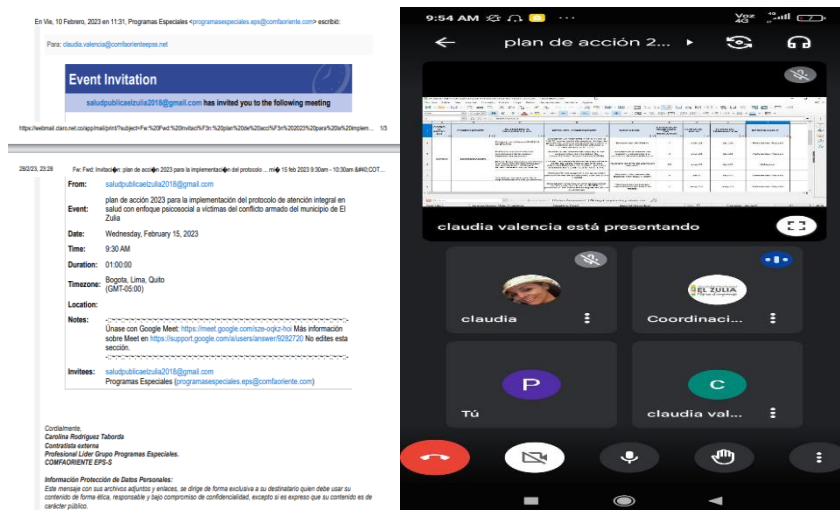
En Vie, 10 Febrero, 2023 en 11:31, Programas Especiales <programasespeciales.eps@comfaoriente.com> escribió:

Para: claudia.valencia@comfaorienteeps.net

Event Invitation

saludpublicaelzulia2018@gmail.com has invited you to the following meeting

https://webmail.claro.net.co/app/mail/print?subject=Fw:%20Fwd:%20Invitaci%F3n:%20plan%20de%20acci%F3n%202023%20para%20la%20implem... 1/3

28/2/23, 23:28 Fw: Fwd: Invitaci�n: plan de acci�n 2023 para la implementaci�n del protocolo ... mi� 15 feb 2023 9:30am - 10:30am &#40;COT...

| | |
|---|---|
| From: | saludpublicaelzulia2018@gmail.com |
| Event: | plan de acción 2023 para la implementación del protocolo de atención integral en salud con enfoque psicosocial a victimas del conflicto armado del municipio de El Zulia |
| Date: | Wednesday, February 15, 2023 |
| Time: | 9:30 AM |
| Duration: | 01:00:00 |
| Timezone: | Bogota, Lima, Quito (GMT-05:00) |
| Location: | |
| Notes: | -::~:~::~:~:~:~:~:~:~:~:~:~:~:~:~:~:~:~:~:~:~:~:~:~:~::~:~::- Únase con Google Meet: https://meet.google.com/sze-oqkz-hoi Más información sobre Meet en https://support.google.com/a/users/answer/9282720 No edites esta sección. -::~:~::~:~:~:~:~:~:~:~:~:~:~:~:~:~:~:~:~:~:~:~:~:~:~::~:~::- |
| Invitees: | saludpublicaelzulia2018@gmail.com Programas Especiales (programasespeciales.eps@comfaoriente.com) |

Cordialmente,
Carolina Rodriguez Taborda
Contratista externa
Profesional Lider Grupo Programas Especiales.
COMFAORIENTE EPS-S

Información Protección de Datos Personales:
Este mensaje con sus archivos adjuntos y enlaces, se dirige de forma exclusiva a su destinatario quien debe usar su contenido de forma ética, responsable y bajo compromiso de confidencialidad, excepto si es expreso que su contenido es de carácter público.

9:54 AM
plan de acción 2...
claudia valencia está presentando
claudia
EL ZULIA
Coordinaci...
P
Tú
C
claudia val...